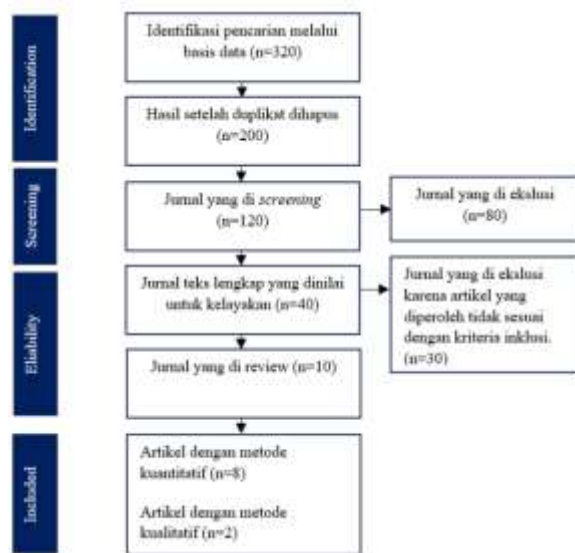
Identification

Identifikasi pencarian melalui basis data (n=320)

Hasil setelah duplikat dihapus (n=200)

Screening

Jurnal yang di *screening* (n=120)

Jurnal yang di ekslusi (n=80)

Eligibility

Jurnal teks lengkap yang dinilai untuk kelayakan (n=40)

Jurnal yang di ekslusi karena artikel yang diperoleh tidak sesuai dengan kriteria inklusi. (n=30)

Jurnal yang di review (n=10)

Included

Artikel dengan metode kuantitatif (n=8)

Artikel dengan metode kualitatif (n=2)